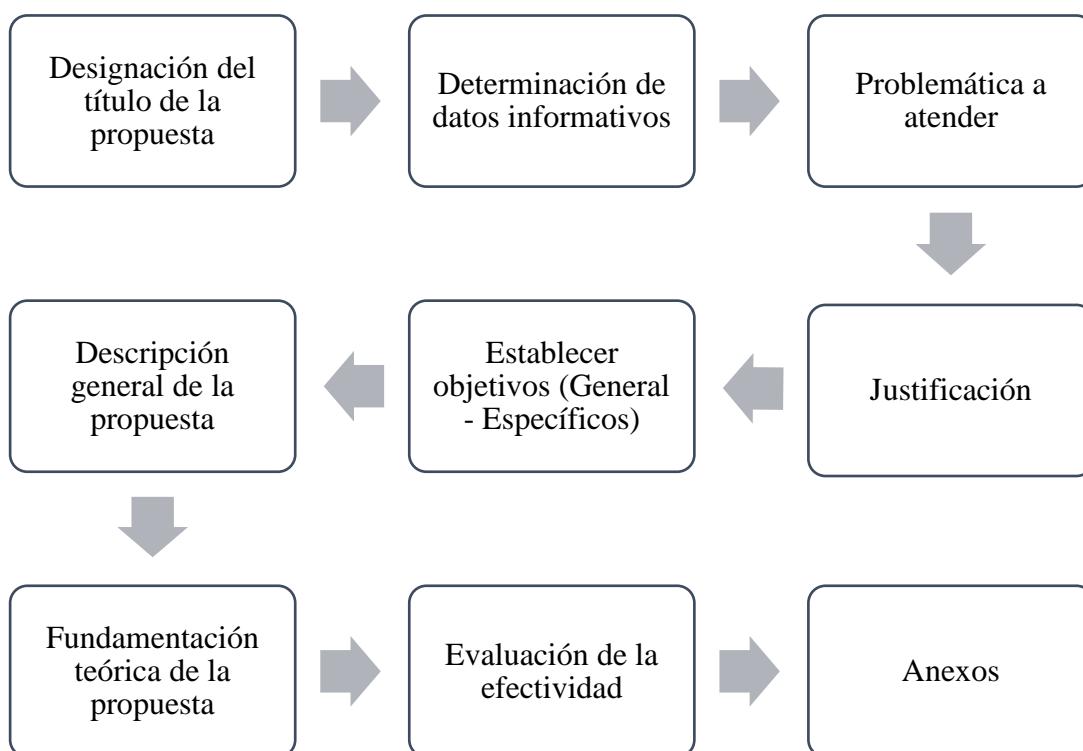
Designación del título de la propuesta

Determinación de datos informativos

Problemática a atender

Justificación

Establecer objetivos (General - Específicos)

Descripción general de la propuesta

Fundamentación teórica de la propuesta

Evaluación de la efectividad

Anexos